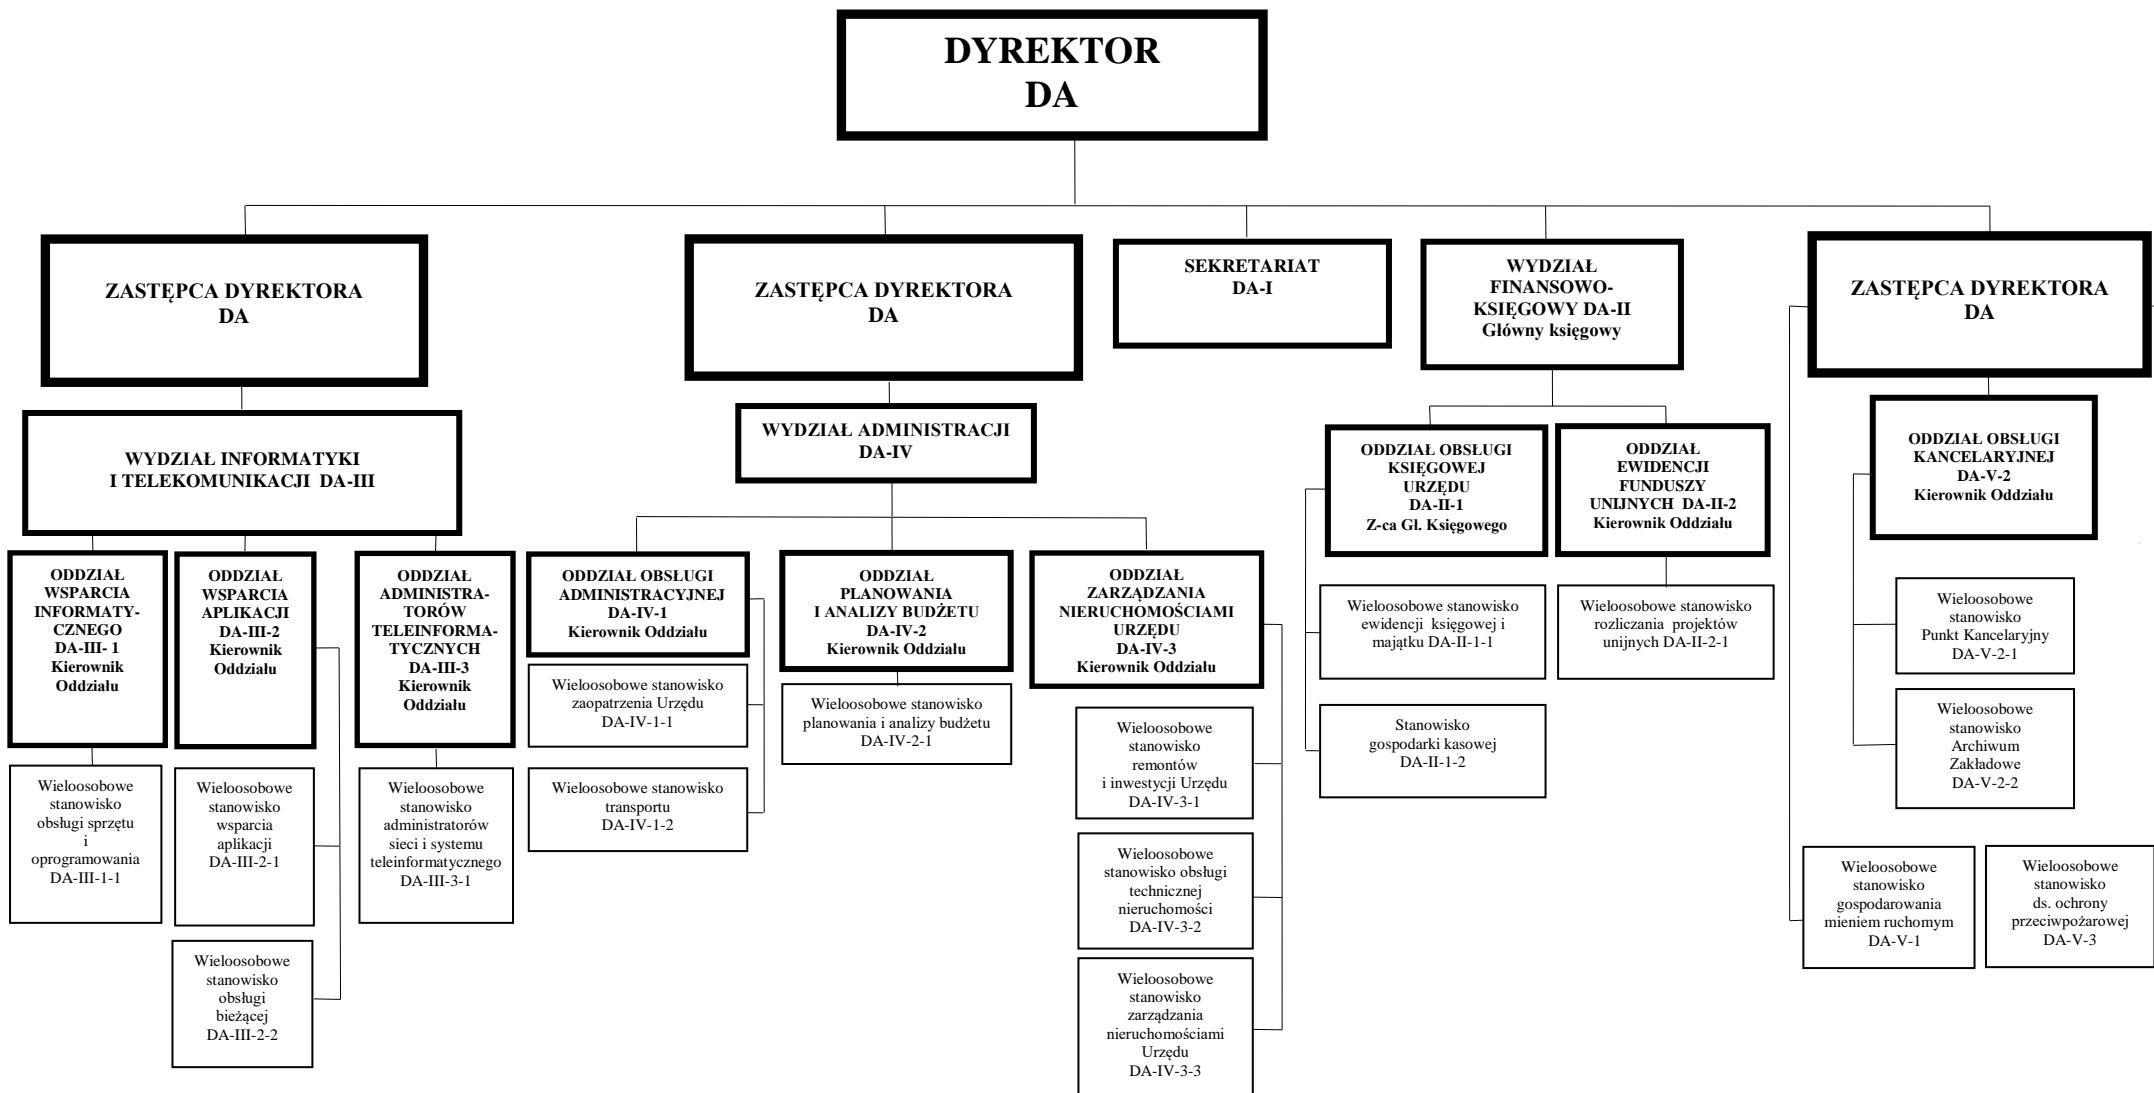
DYREKTOR DA

ZASTĘPCA DYREKTORA DA

ZASTĘPCA DYREKTORA DA

SEKRETARIAT DA-I

WYDZIAŁ FINANSOWO-KSIĘGOWY DA-II Główny księgowy

ZASTĘPCA DYREKTORA DA

WYDZIAŁ INFORMATYKI I TELEKOMUNIKACJI DA-III

ODDZIAŁ WSPARCIA INFORMATYCZNEGO DA-III- 1 Kierownik Oddziału

Wieloosobowe stanowisko obsługi sprzętu i oprogramowania DA-III-1-1

ODDZIAŁ WSPARCIA APLIKACJI DA-III-2 Kierownik Oddziału

Wieloosobowe stanowisko wsparcia aplikacji DA-III-2-1

Wieloosobowe stanowisko obsługi bieżącej DA-III-2-2

ODDZIAŁ ADMINISTRATORÓW TELEINFORMATYCZNYCH DA-III-3 Kierownik Oddziału

Wieloosobowe stanowisko administratorów sieci i systemu teleinformatycznego DA-III-3-1

WYDZIAŁ ADMINISTRACJI DA-IV

ODDZIAŁ OBSŁUGI ADMINISTRACYJNEJ DA-IV-1 Kierownik Oddziału

Wieloosobowe stanowisko zaopatrzenia Urzędu DA-IV-1-1

Wieloosobowe stanowisko transportu DA-IV-1-2

ODDZIAŁ PLANOWANIA I ANALIZY BUDŻETU DA-IV-2 Kierownik Oddziału

Wieloosobowe stanowisko planowania i analizy budżetu DA-IV-2-1

ODDZIAŁ ZARZĄDZANIA NIERUCHOMOŚCIAMI URZĘDU DA-IV-3 Kierownik Oddziału

Wieloosobowe stanowisko remontów i inwestycji Urzędu DA-IV-3-1

Wieloosobowe stanowisko obsługi technicznej nieruchomości DA-IV-3-2

Wieloosobowe stanowisko zarządzania nieruchomościami Urzędu DA-IV-3-3

ODDZIAŁ OBSŁUGI KSIĘGOWEJ URZĘDU DA-II-1 Z-ca Gl. Księgowego

Wieloosobowe stanowisko ewidencji księgowej i majątku DA-II-1-1

Stanowisko gospodarki kasowej DA-II-1-2

ODDZIAŁ EWIDENCJI FUNDUSZY UNIJNYCH DA-II-2 Kierownik Oddziału

Wieloosobowe stanowisko rozliczania projektów unijnych DA-II-2-1

ODDZIAŁ OBSŁUGI KANCELARYJNEJ DA-V-2 Kierownik Oddziału

Wieloosobowe stanowisko Punkt Kancelaryjny DA-V-2-1

Wieloosobowe stanowisko Archiwum Zakładowe DA-V-2-2

Wieloosobowe stanowisko gospodarowania mieniem ruchomym DA-V-1

Wieloosobowe stanowisko ds. ochrony przeciwpożarowej DA-V-3